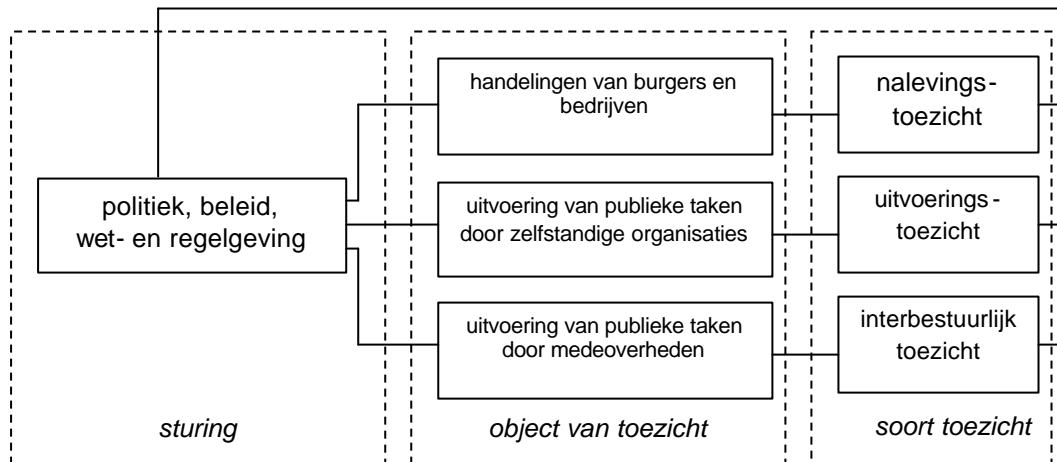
politiek, beleid, wet- en regelgeving

handelingen van burgers en bedrijven

uitvoering van publieke taken door zelfstandige organisaties

uitvoering van publieke taken door medeoverheden

nalevingstoezicht

uitvoeringstoezicht

interbestuurlijk toezicht

sturing

object van toezicht

soort toezicht